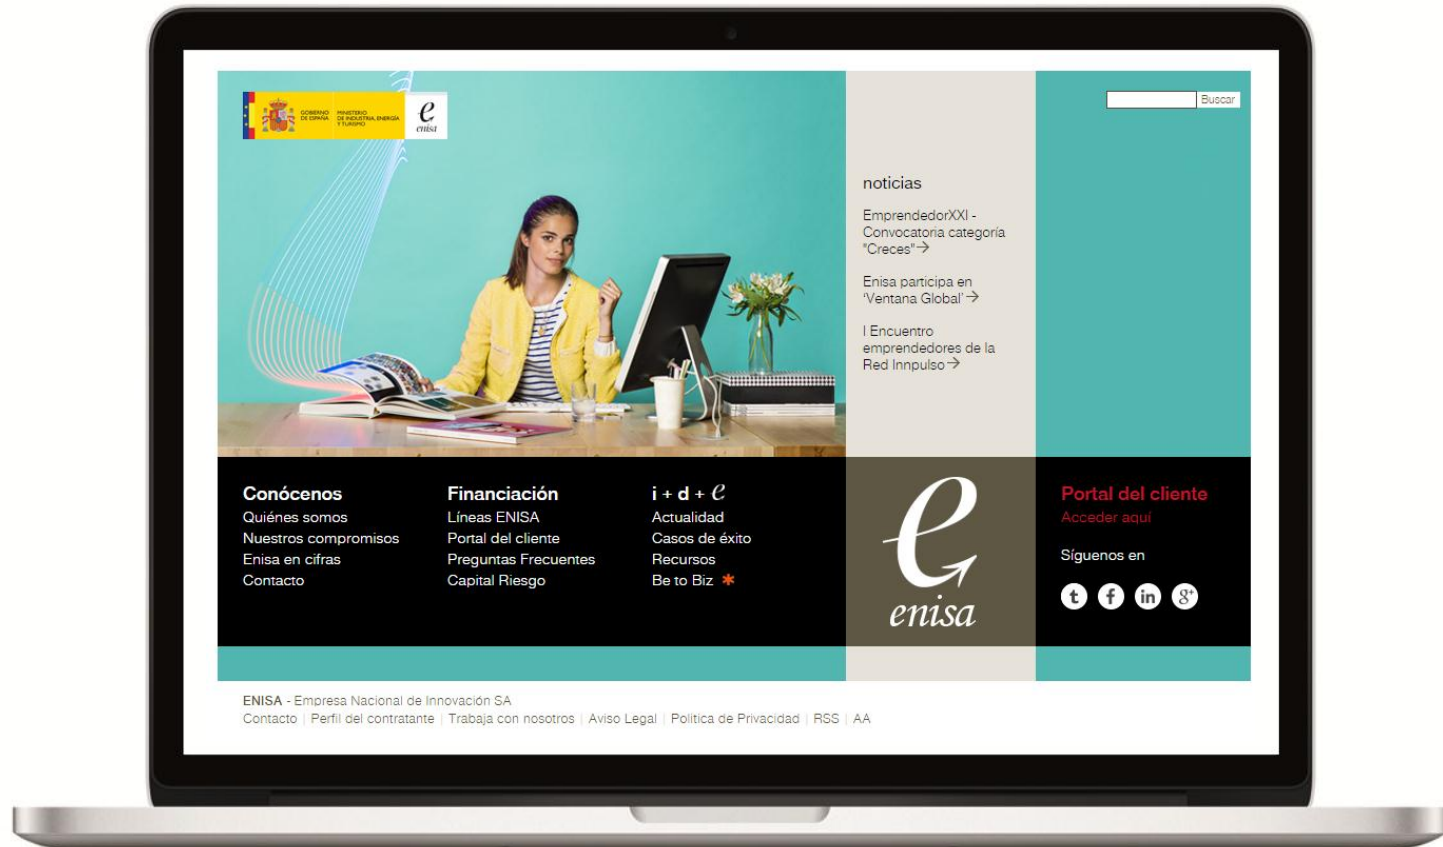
GOBIERNO DE ESPAÑA MINISTERIO DE INDUSTRIA, ENERGÍA Y TURISMO

e enisa

Buscar

noticias

EmprendedorXXI - Convocatoria categoría "Creces"→

Enisa participa en 'Ventana Global'→

I Encuentro emprendedores de la Red Innpulso→

Conócenos
Quiénes somos
Nuestros compromisos
Enisa en cifras
Contacto

Financiación
Líneas ENISA
Portal del cliente
Preguntas Frecuentes
Capital Riesgo

i + d + e
Actualidad
Casos de éxito
Recursos
Be to Biz

e enisa

Portal del cliente
Acceder aquí

Síguenos en

ENISA - Empresa Nacional de Innovación SA
Contacto | Perfil del contratante | Trabaja con nosotros | Aviso Legal | Política de Privacidad | RSS | AA